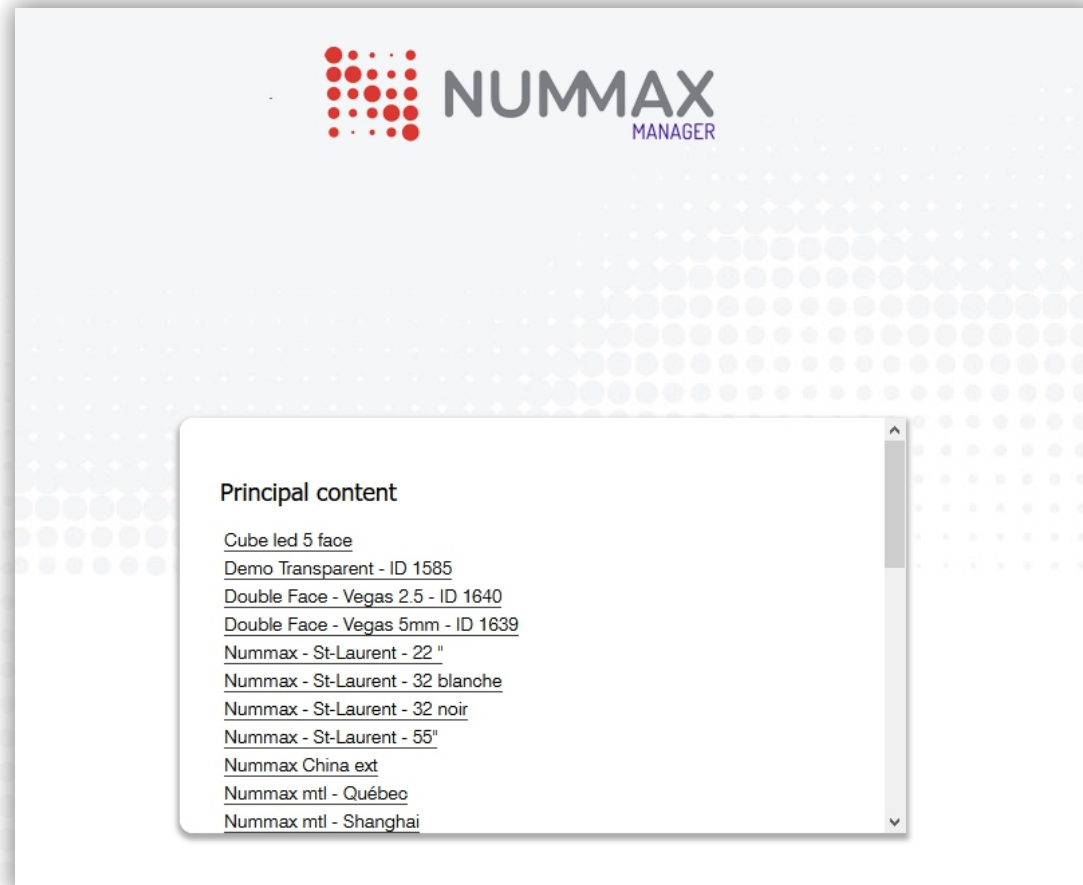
NUMMAX
MANAGER

Principal content

Cube led 5 face
Demo Transparent - ID 1585
Double Face - Vegas 2.5 - ID 1640
Double Face - Vegas 5mm - ID 1639
Nummax - St-Laurent - 22 "
Nummax - St-Laurent - 32 blanche
Nummax - St-Laurent - 32 noir
Nummax - St-Laurent - 55"
Nummax China ext
Nummax mtl - Québec
Nummax mtl - Shanghai